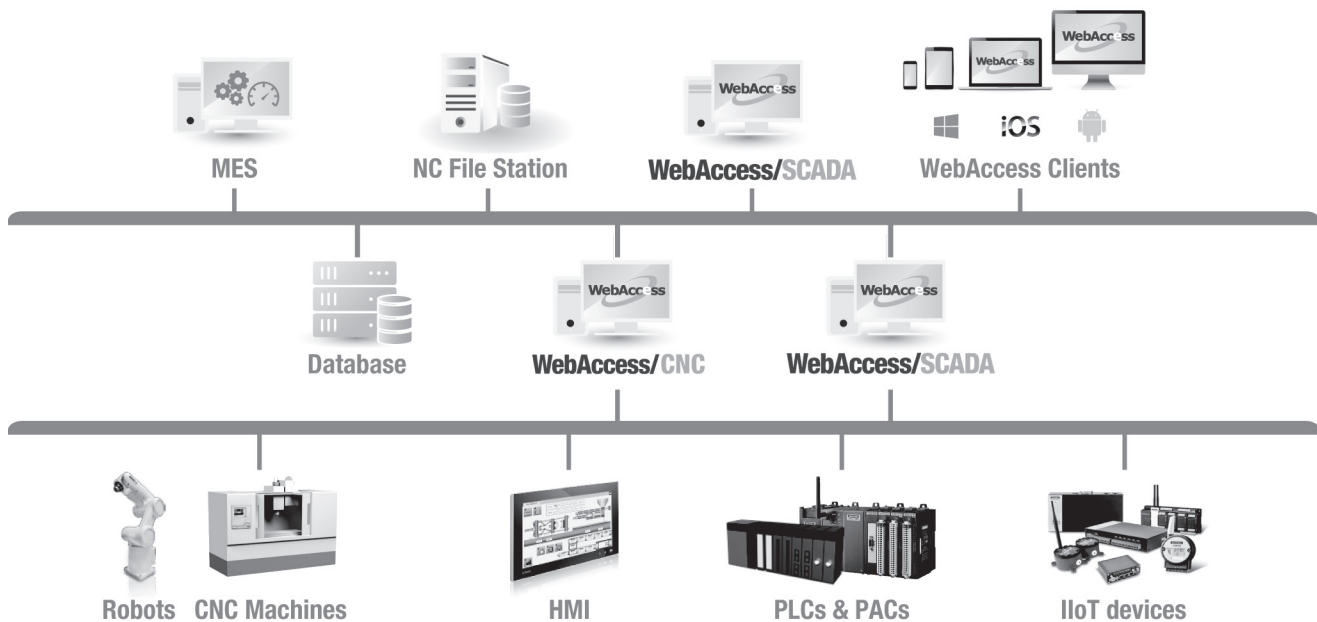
WebAccess

WebAccess

iOS

MES

NC File Station

WebAccess

WebAccess/SCADA

WebAccess Clients

WebAccess

WebAccess

Database

WebAccess/CNC

WebAccess/SCADA

Robots CNC Machines

HMI

PLCs & PACs

IIoT devices